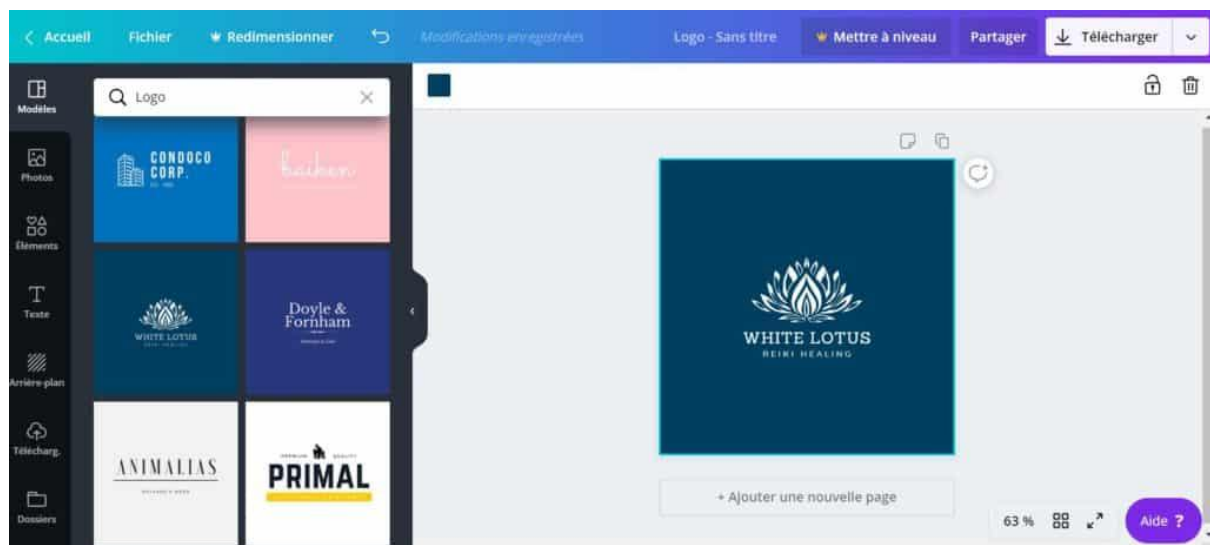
< Accueil Fichier Redimensionner Modifications enregistrées Logo - Sans titre Mettre à niveau Partager Télécharger

Modèles
Photos
Éléments
Texte
Arrière-plan
Télécharg.
Dossiers

Logo

CONDOCO CORP.

baiken

WHITE LOTUS

Doyle & Fornham

ANIMALIAS

PRIMAL

WHITE LOTUS
REIKI HEALING

+ Ajouter une nouvelle page

63 %

Aide ?